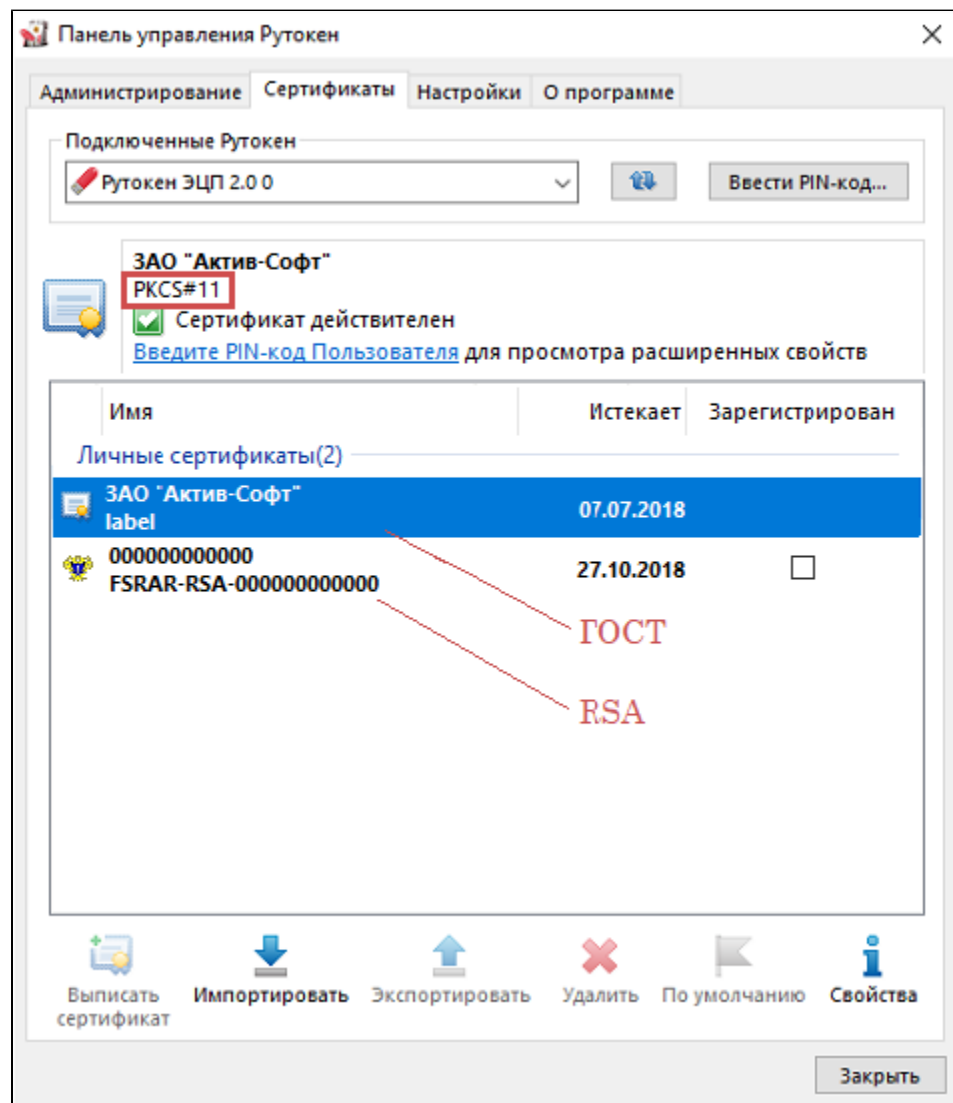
Панель управления Рутокен

Администрирование | Сертификаты | Настройки | О программе

Подключенные Рутокен

Рутокен ЭЦП 2.0 0

Ввести PIN-код...

ЗАО "Актив-Софт"
PKCS#11
Сертификат действителен
Введите PIN-код Пользователя для просмотра расширенных свойств

| Имя | Истекает | Зарегистрирован |
|---|---|---|
| Личные сертификаты(2) | | |
| ЗАО "Актив-Софт" label | 07.07.2018 | |
| 000000000000 FSRAR-RSA-000000000000 | 27.10.2018 | ☐ |

ГОСТ

RSA

Выписать сертификат | Импортировать | Экспортировать | Удалить | По умолчанию | Свойства

Закрыть